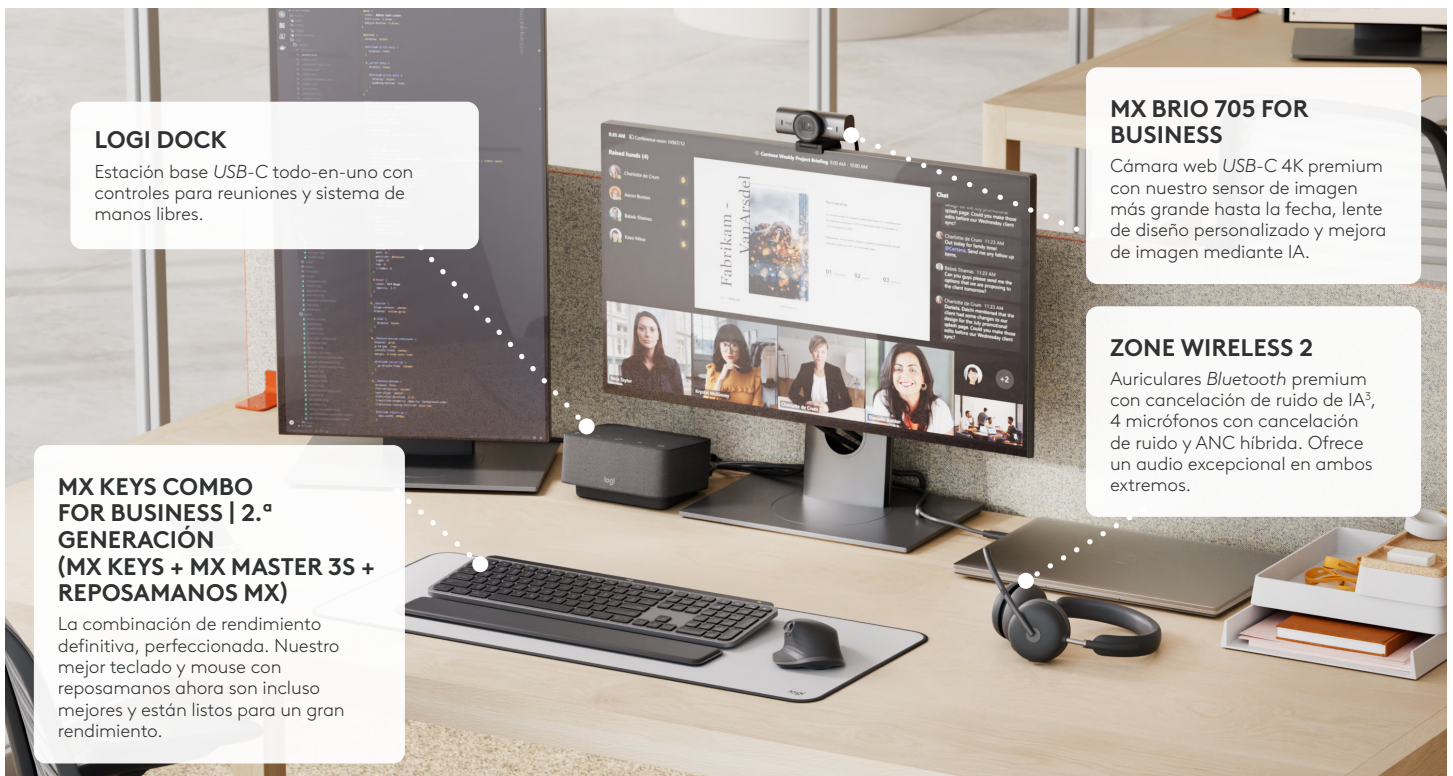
LOGI DOCK

Estación base *USB-C* todo-en-uno con controles para reuniones y sistema de manos libres.

MX BRIO 705 FOR BUSINESS

Cámara web *USB-C* 4K premium con nuestro sensor de imagen más grande hasta la fecha, lente de diseño personalizado y mejora de imagen mediante IA.

ZONE WIRELESS 2

Auriculares *Bluetooth* premium con cancelación de ruido de IA$^3$, 4 micrófonos con cancelación de ruido y ANC híbrida. Ofrece un audio excepcional en ambos extremos.

MX KEYS COMBO FOR BUSINESS | 2.ª GENERACIÓN (MX KEYS + MX MASTER 3S + REPOSAMANOS MX)

La combinación de rendimiento definitiva, perfeccionada. Nuestro mejor teclado y mouse con reposamanos ahora son incluso mejores y están listos para un gran rendimiento.

Fabrikam - VanArsdel

logi